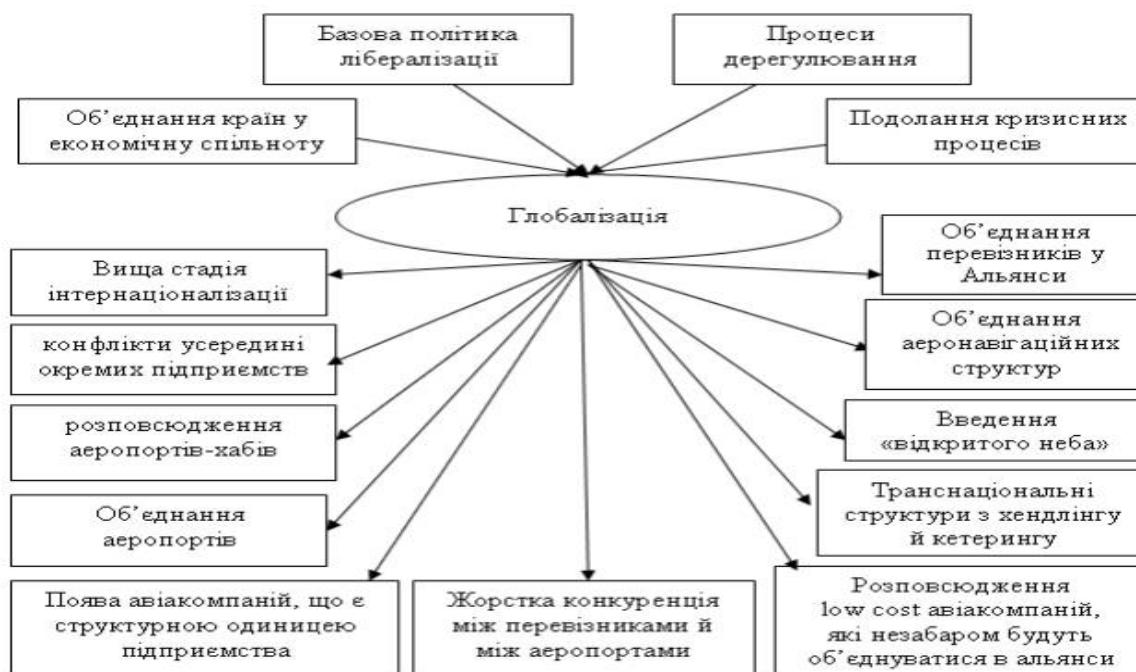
Базова політика лібералізації

Процеси дерегулювання

Об'єднання країн у економічну спільноту

Подолання кризисних процесів

Глобалізація

Вища стадія інтернаціоналізації

Об'єднання перевізників у Альянси

конфлікти усередині окремих підприємств

Об'єднання аеронавігаційних структур

розповсюдження аеропортів-хабів

Введення «відкритого неба»

Об'єднання аеропортів

Транснаціональні структури з хендлінгу й кетерингу

Поява авіакомпаній, що є структурною одиницею підприємства

Жорстка конкуренція між перевізниками й між аеропортами

Розповсюдження low cost авіакомпаній, які незабаром будуть об'єднуватися в альянси